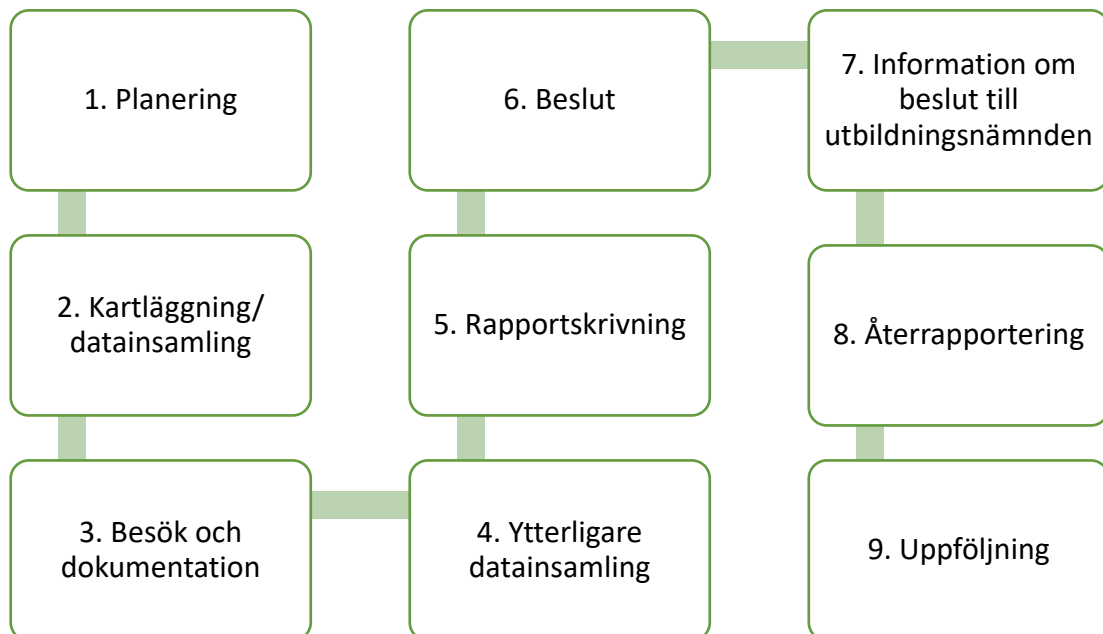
1. Planering

2. Kartläggning/ datainsamling

3. Besök och dokumentation

4. Ytterligare datainsamling

5. Rapportskrivning

6. Beslut

7. Information om beslut till utbildningsnämnden

8. Återrapportering

9. Uppföljning